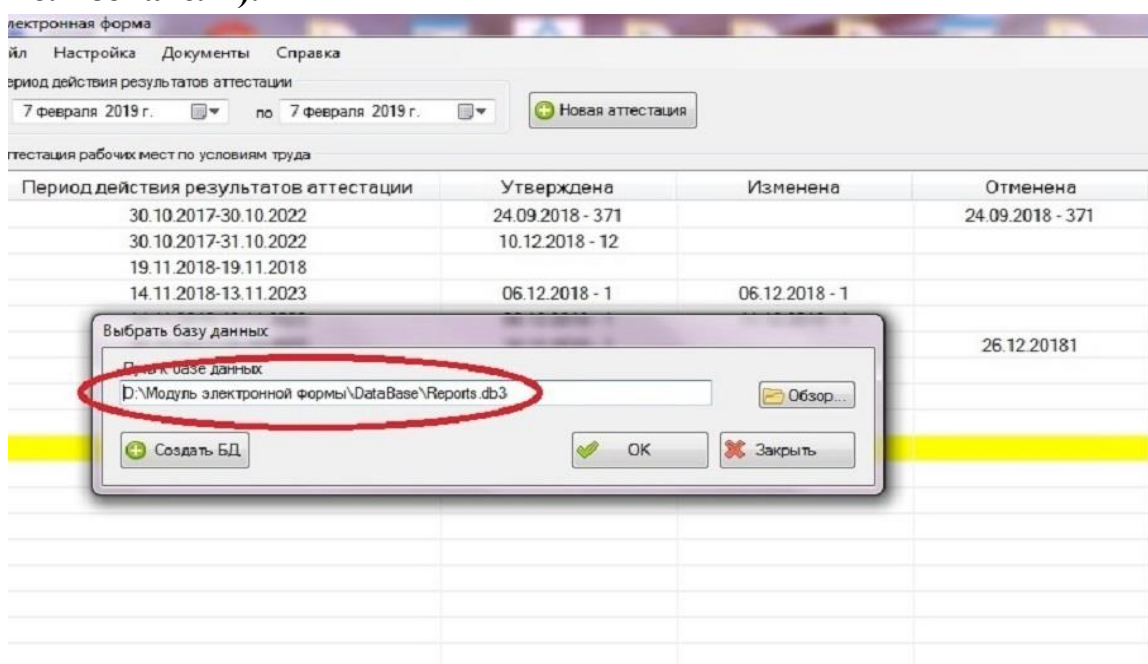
лектронная форма

йл Настройка Документы Справка

ериод действия результатов аттестации

7 февраля 2019 г. по 7 февраля 2019 г. Новая аттестация

ттестация рабочих мест по условиям труда

| Период действия результатов аттестации | Утверждена | Изменена | Отменена |
|---|---|---|---|
| 30.10.2017-30.10.2022 | 24.09.2018 - 371 | | 24.09.2018 - 371 |
| 30.10.2017-31.10.2022 | 10.12.2018 - 12 | | |
| 19.11.2018-19.11.2018 | | | |
| 14.11.2018-13.11.2023 | 06.12.2018 - 1 | 06.12.2018 - 1 | |
| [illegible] | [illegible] | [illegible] | 26.12.20181 |

Выбрать базу данных

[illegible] к базе данных

D:\Модуль электронной формы\DataBase\Reports.db3

Обзор...

Создать БД

OK

Закрыть